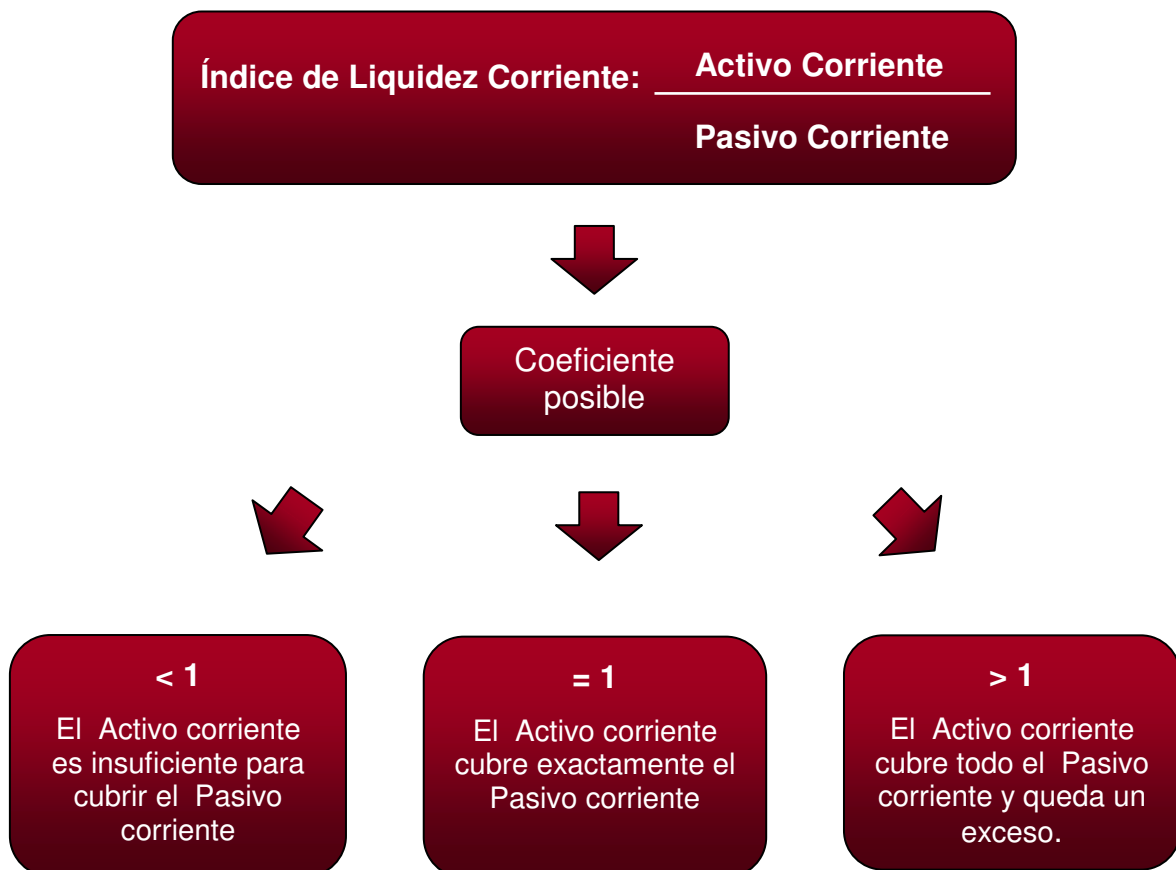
Índice de Liquidez Corriente: $\frac{\text{Activo Corriente}}{\text{Pasivo Corriente}}$

Coeficiente posible

< 1

El Activo corriente es insuficiente para cubrir el Pasivo corriente

= 1

El Activo corriente cubre exactamente el Pasivo corriente

> 1

El Activo corriente cubre todo el Pasivo corriente y queda un exceso.